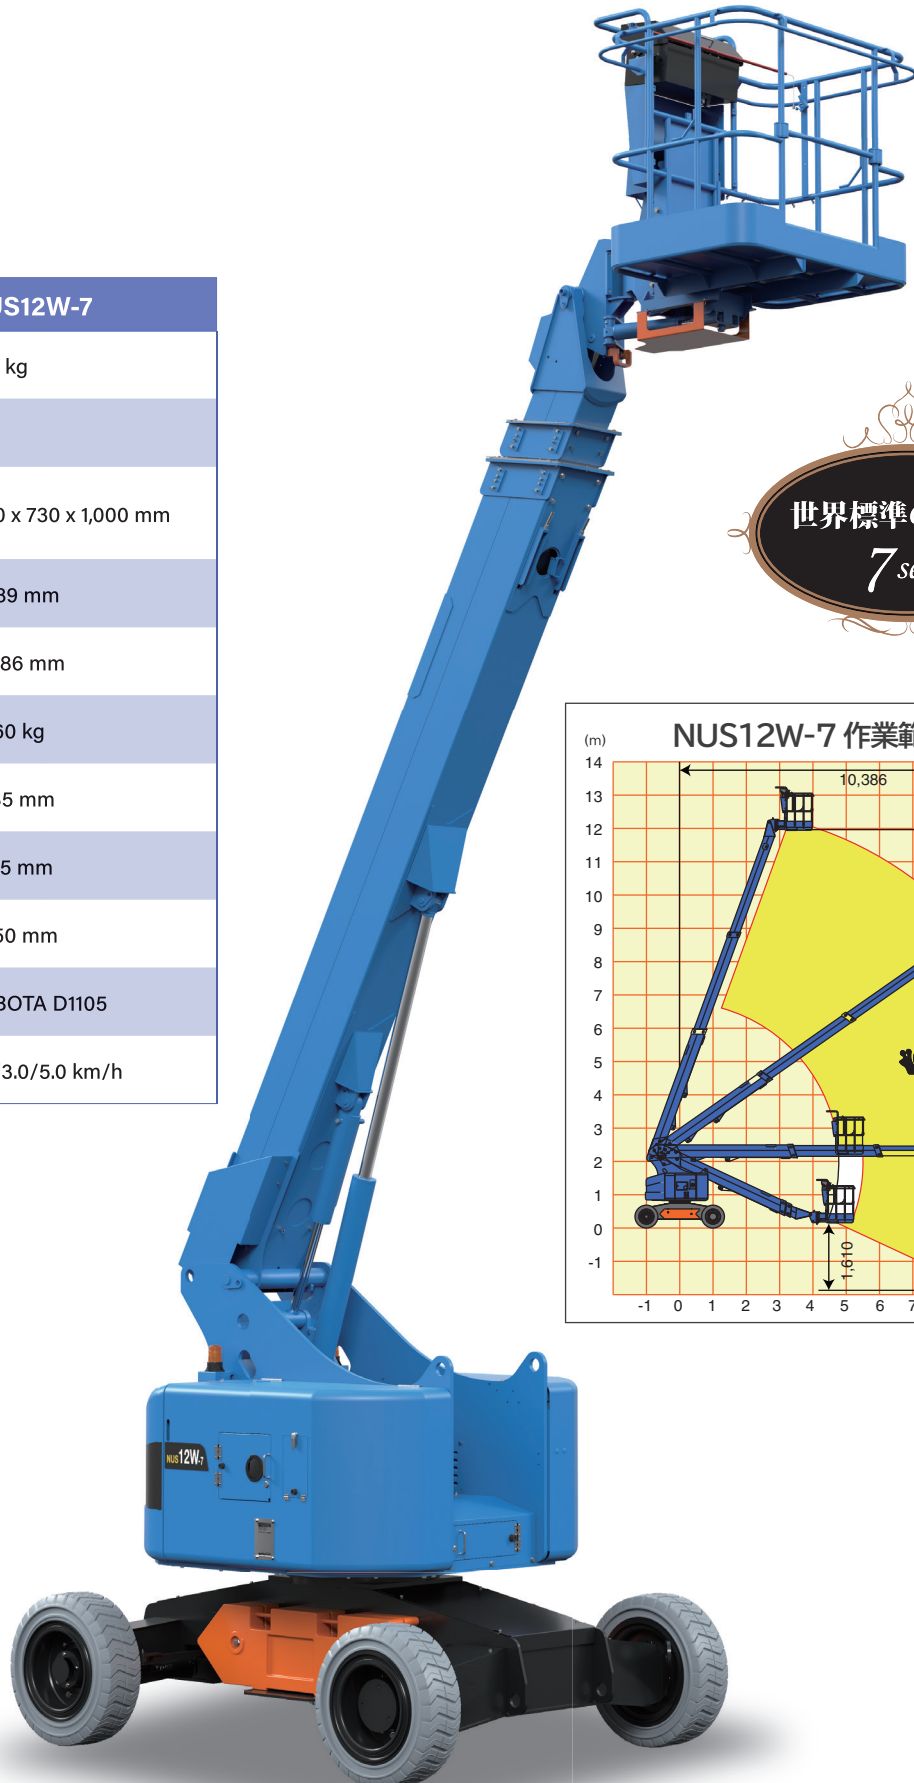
| JS12W-7 |
|---|
| kg |
| |
| 0 x 730 x 1,000 mm |
| 39 mm |
| 86 mm |
| 60 kg |
| 5 mm |
| 5 mm |
| 50 mm |
| BOTA D1105 |
| 3.0/5.0 km/h |

世界標準

7 se

NUS12W-7 作業範

(m)

14
13
12
11
10
9
8
7
6
5
4
3
2
1
0
-1

10,386

1,610

-1 0 1 2 3 4 5 6 7

NUS 12W-7